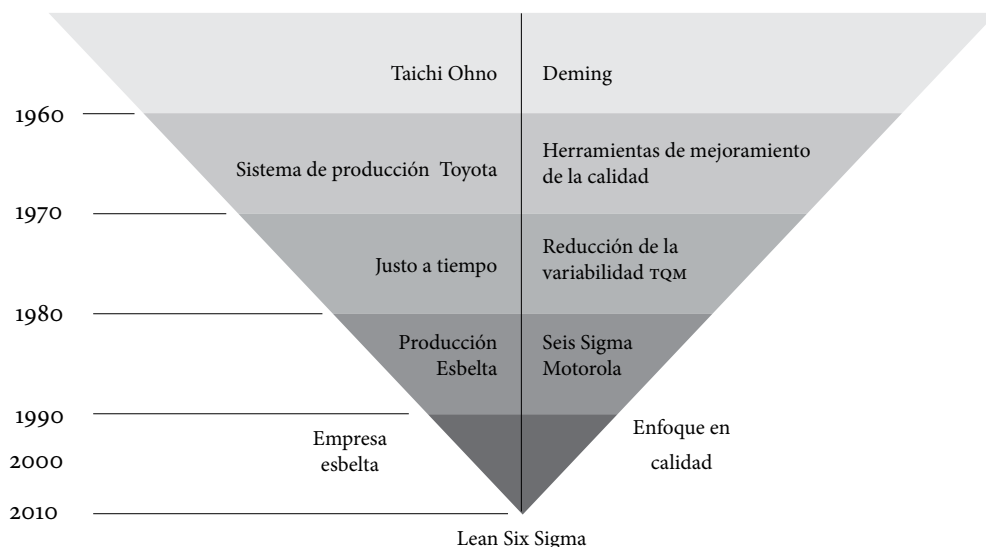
Taichi Ohno

Deming

1960

Sistema de producción Toyota

Herramientas de mejoramiento de la calidad

1970

Justo a tiempo

Reducción de la variabilidad TQM

1980

Producción Esbelta

Seis Sigma Motorola

1990

Empresa esbelta

Enfoque en calidad

2000

2010

Lean Six Sigma